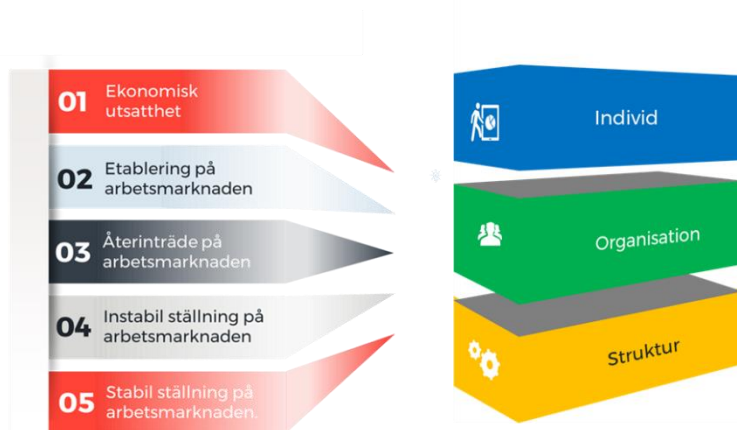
01 Ekonomisk utsatthet

02 Etablering på arbetsmarknaden

03 Återinträde på arbetsmarknaden

04 Instabil ställning på arbetsmarknaden

05 Stabil ställning på arbetsmarknaden.

Individ

Organisation

Struktur